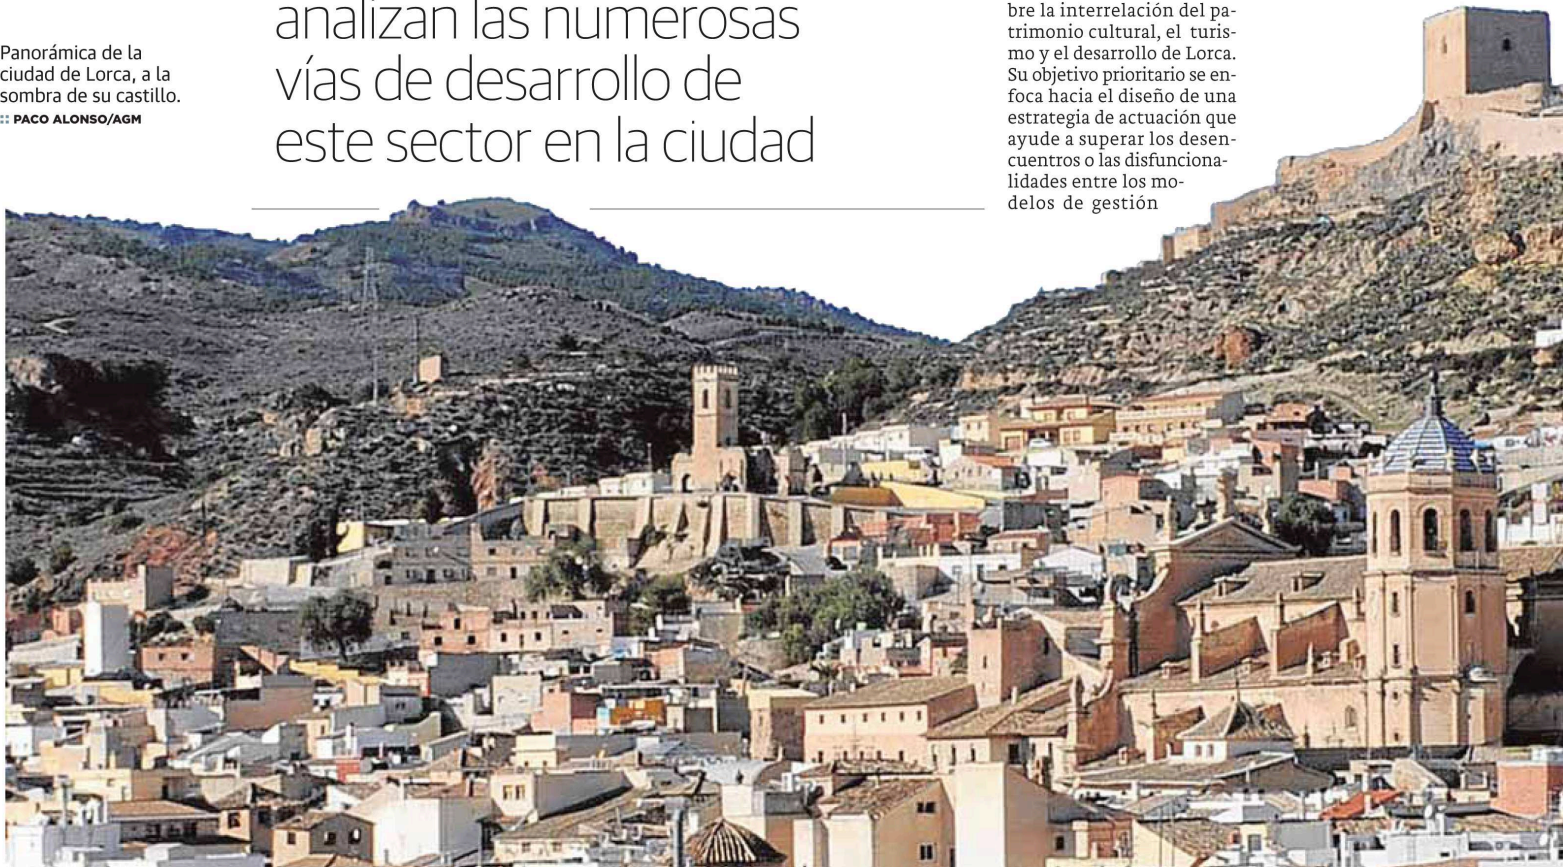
Panorámica de la ciudad de Lorca, a la sombra de su castillo. :: PACO ALONSO/AGM

analizan las numerosas vías de desarrollo de este sector en la ciudad

bre la interrelación del patrimonio cultural, el turismo y el desarrollo de Lorca. Su objetivo prioritario se enfoca hacia el diseño de una estrategia de actuación que ayude a superar los desencuentros o las disfuncionalidades entre los modelos de gestión